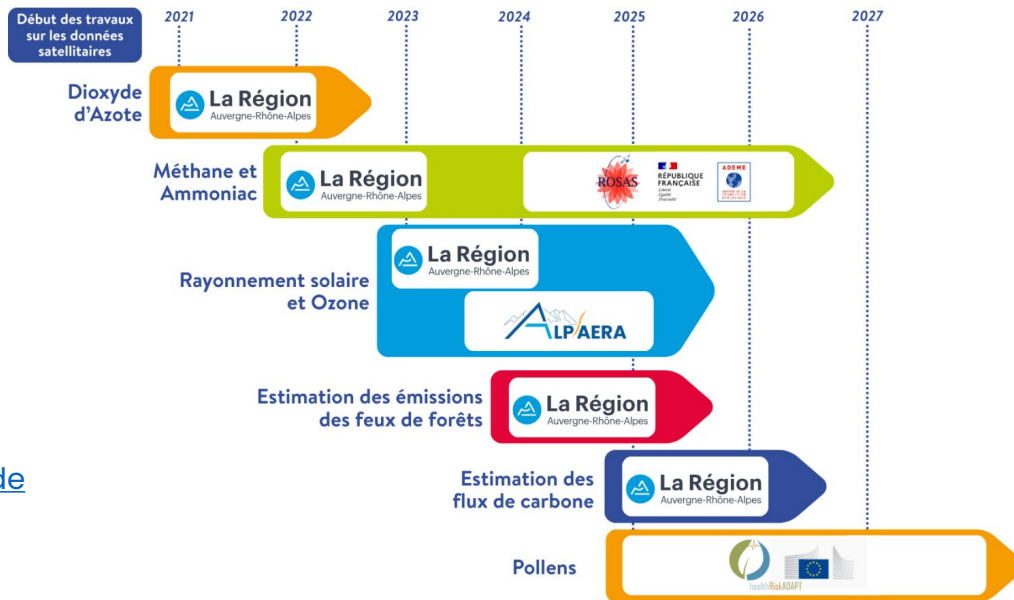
Début des travaux sur les données satellitaires

2021 2022 2023 2024 2025 2026 2027

Dioxyde d'Azote

La Région Auvergne-Rhône-Alpes

Méthane et Ammoniac

La Région Auvergne-Rhône-Alpes

ROSAS

RÉPUBLIQUE FRANÇAISE Liberté Égalité Fraternité

ADEME

Rayonnement solaire et Ozone

La Région Auvergne-Rhône-Alpes

ALPAERA

Estimation des émissions des feux de forêts

La Région Auvergne-Rhône-Alpes

de

Estimation des flux de carbone

La Région Auvergne-Rhône-Alpes

Pollens

healthRiskADAPT